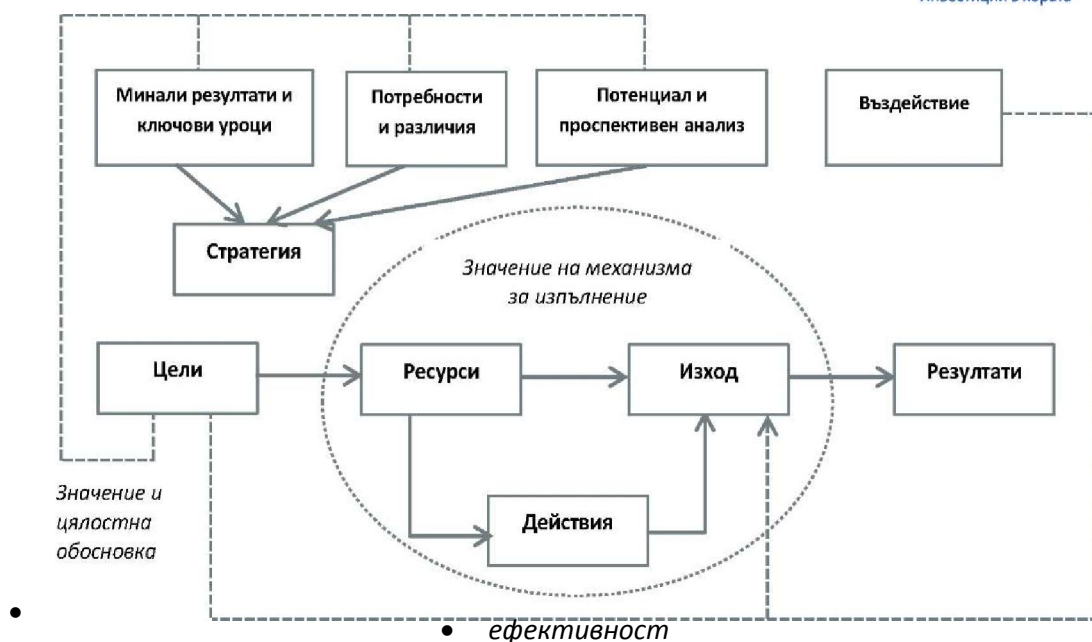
Минали резултати и ключови уроци

Потребности и различия

Потенциал и проспективен анализ

Въздействие

Стратегия

Значение на механизма за изпълнение

Цели

Ресурси

Изход

Резултати

Действия

Значение и цялостна обосновка

•

• ефективност